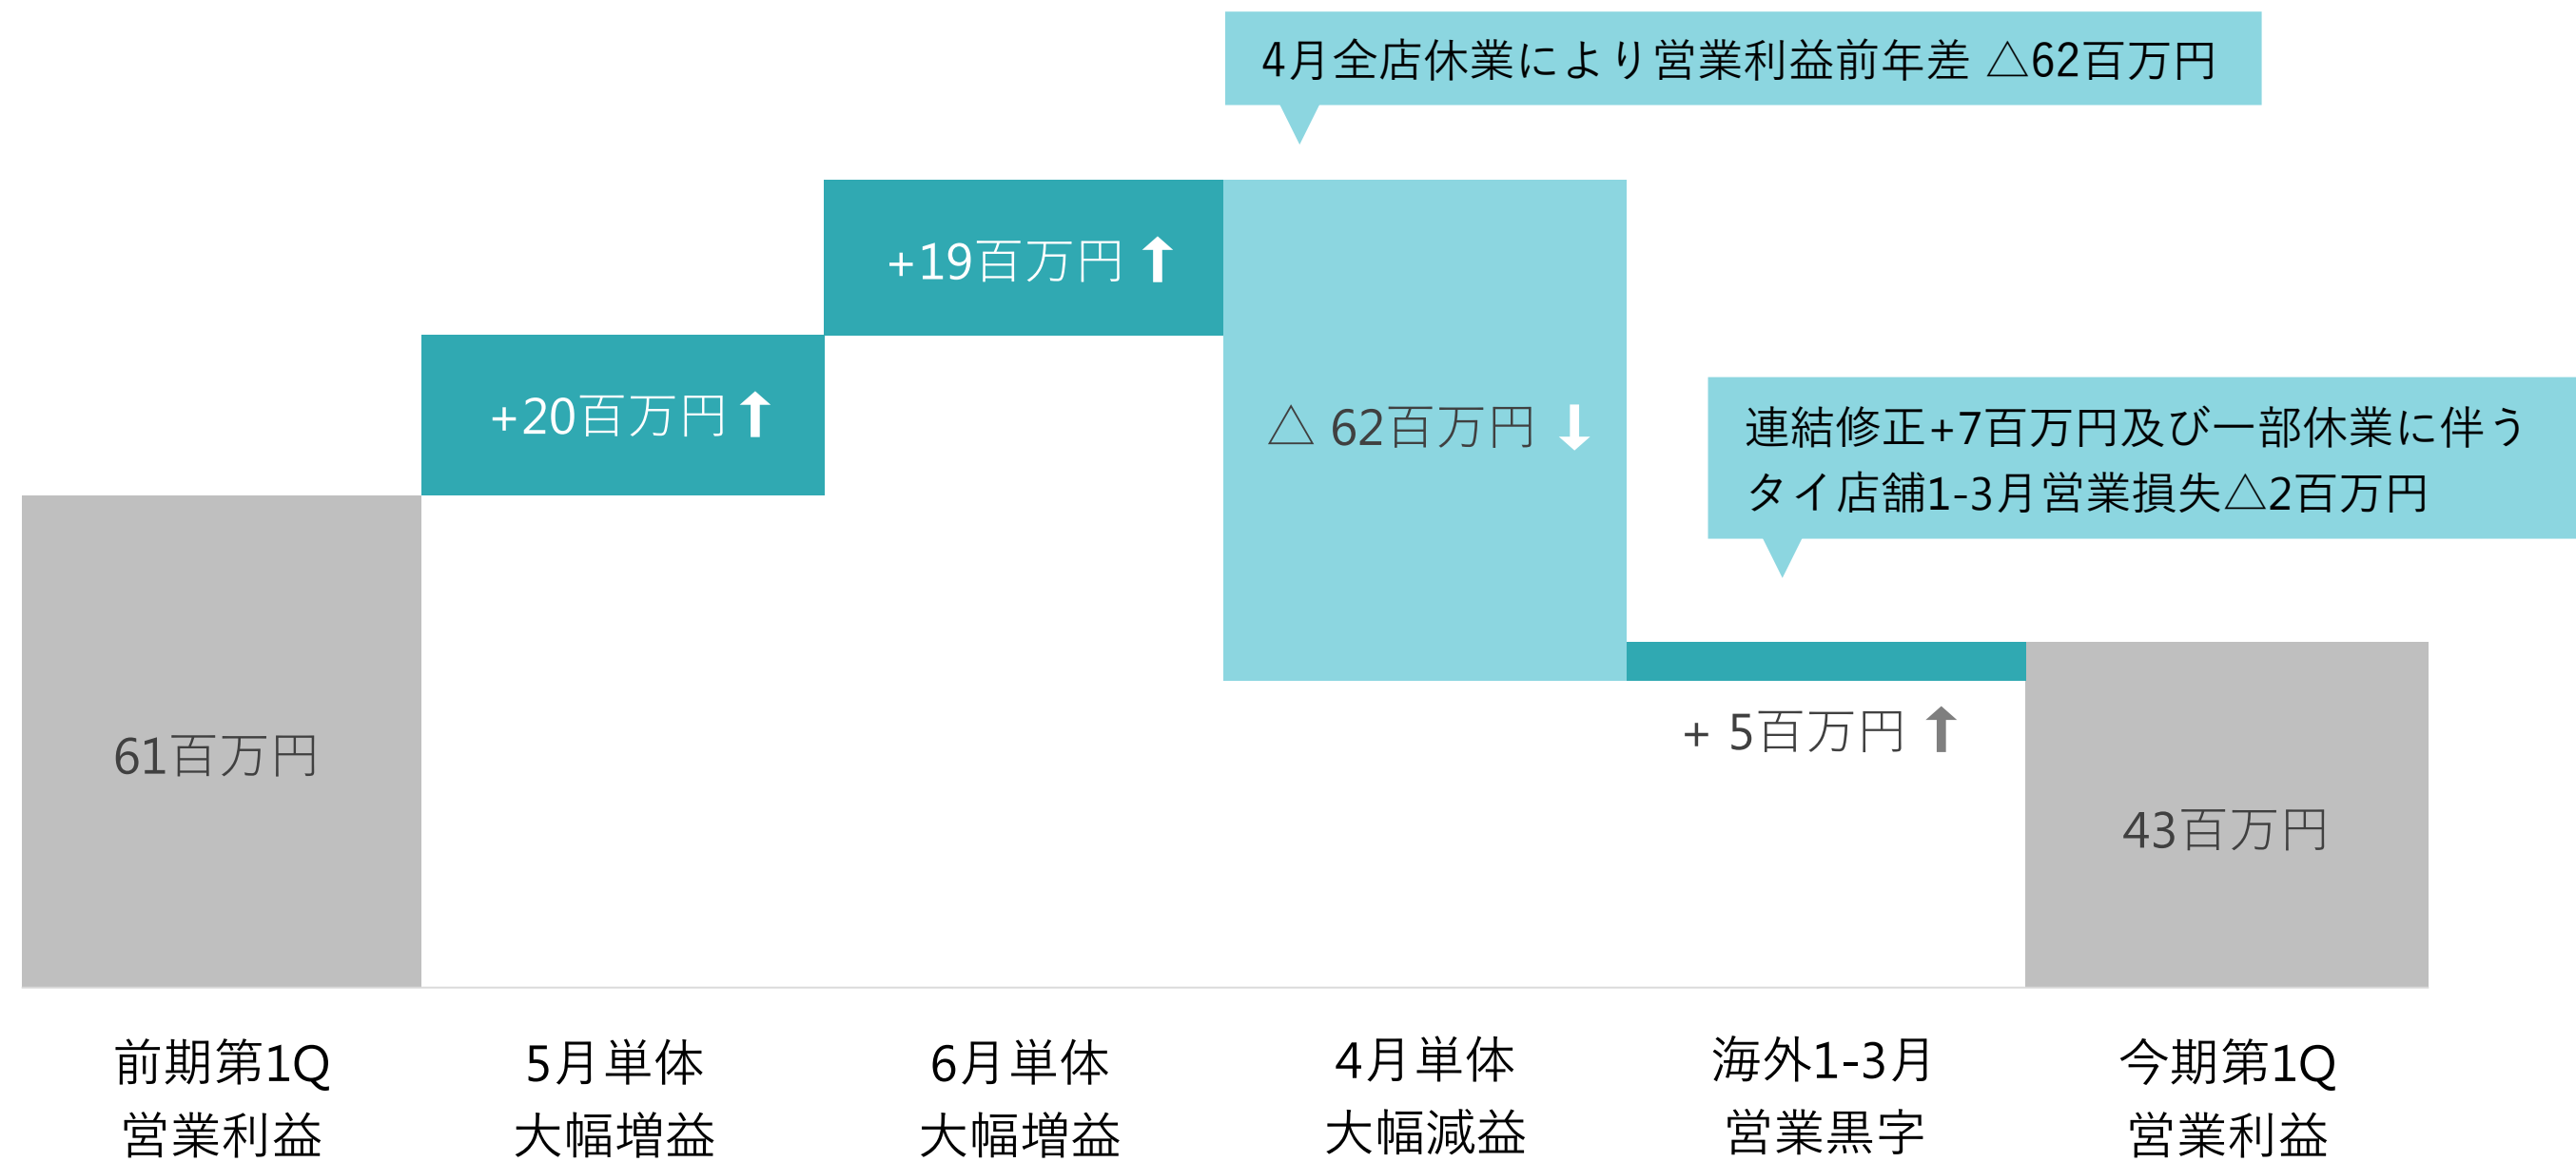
4月全店休業により営業利益前年差 △62百万円

+19百万円 ↑

+20百万円 ↑

△ 62百万円 ↓

連結修正+7百万円及び一部休業に伴うタイ店舗1-3月営業損失△2百万円

61百万円

+ 5百万円 ↑

43百万円

前期第1Q
営業利益

5月単体
大幅増益

6月単体
大幅増益

4月単体
大幅減益

海外1-3月
営業黒字

今期第1Q
営業利益